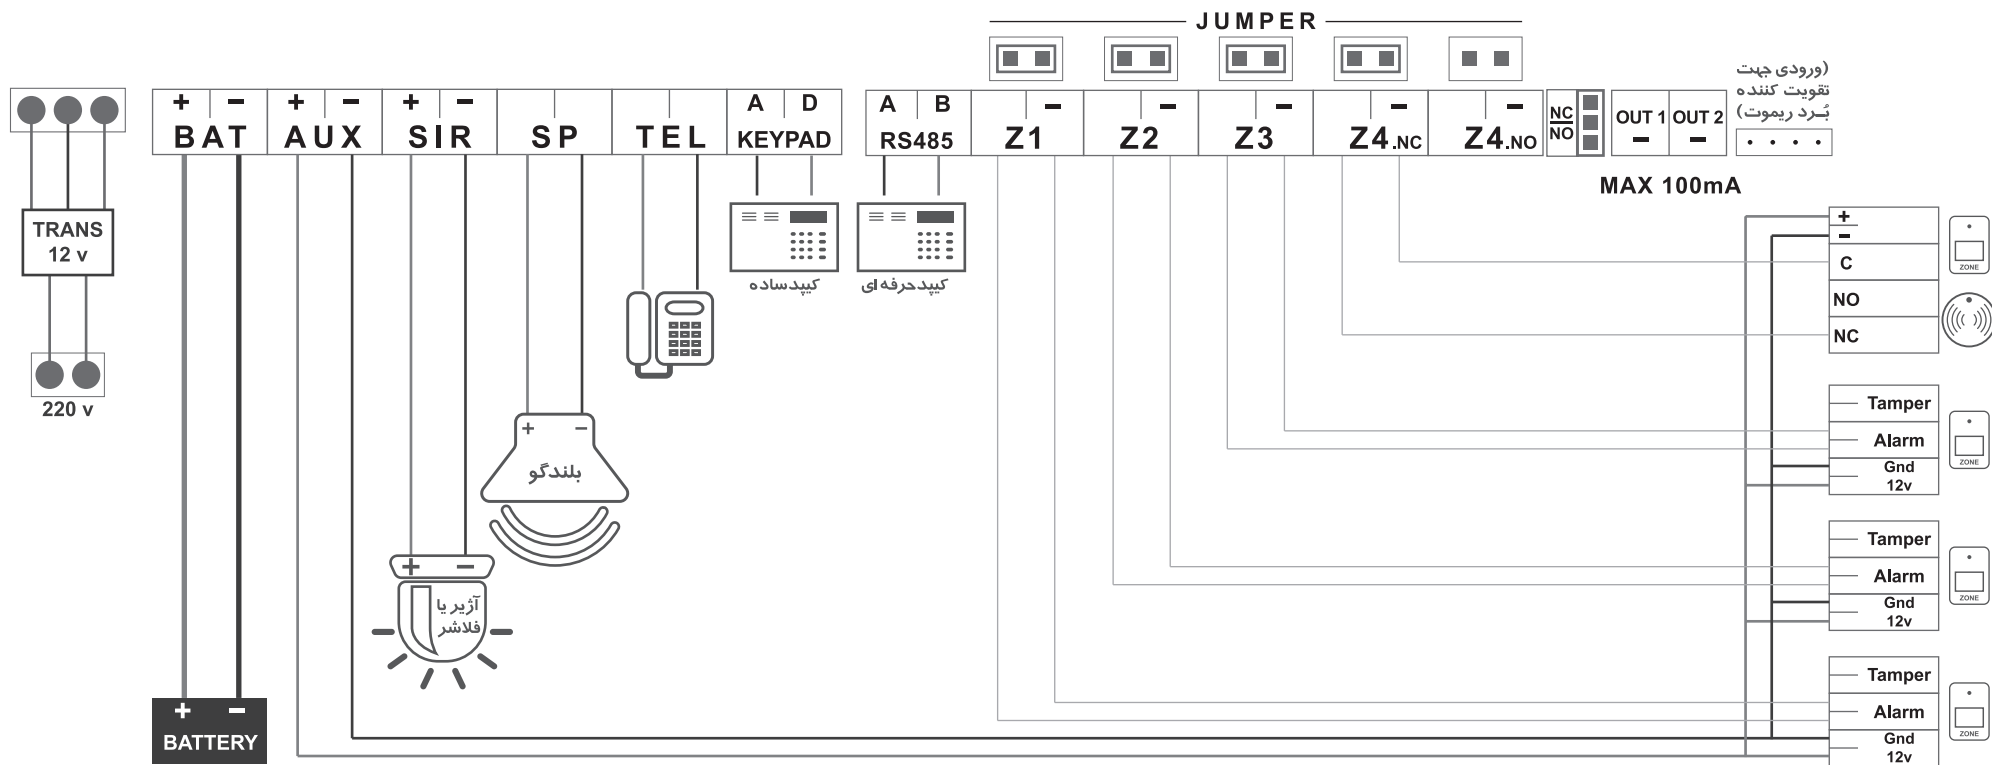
JUMPER

TRANS
12 v

220 v

+ − BAT
+ − AUX
+ − SIR
SP
TEL
A D KEYPAD
A B RS485
− Z1
− Z2
− Z3
− Z4.NC
− Z4.NO
NC
NO
OUT 1 −
OUT 2 −

(ورودی جهت
تقویت کننده
بُـرد ریموت)

MAX 100mA

کیپدساده
کیپدحرفه ای

+ −
بلندگو

+ −
آژیر یا
فلاشر

+ −
BATTERY

+
−
C
NO
NC

ZONE

Tamper
Alarm
Gnd
12v

ZONE

Tamper
Alarm
Gnd
12v

ZONE

Tamper
Alarm
Gnd
12v

ZONE